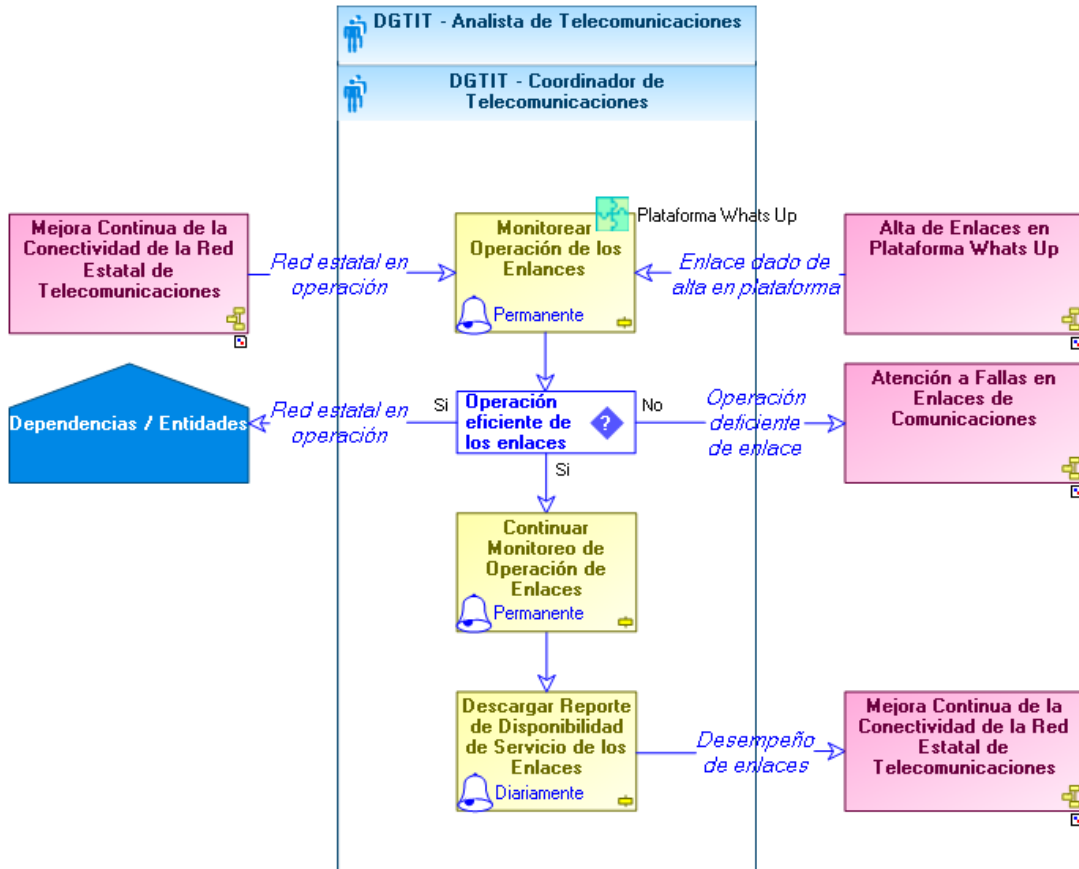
DGTIT - Analista de Telecomunicaciones

DGTIT - Coordinador de Telecomunicaciones

Mejora Continua de la Conectividad de la Red Estatal de Telecomunicaciones

Red estatal en operación

Monitorear Operación de los Enlances

Permanente

Plataforma Whats Up

Enlace dado de alta en plataforma

Alta de Enlaces en Plataforma Whats Up

Dependencias / Entidades

Red estatal en operación

Si

Operación eficiente de los enlaces

No

Operación deficiente de enlace

Atención a Fallas en Enlaces de Comunicaciones

Si

Continuar Monitoreo de Operación de Enlaces

Permanente

Descargar Reporte de Disponibilidad de Servicio de los Enlaces

Diariamente

Desempeño de enlaces

Mejora Continua de la Conectividad de la Red Estatal de Telecomunicaciones